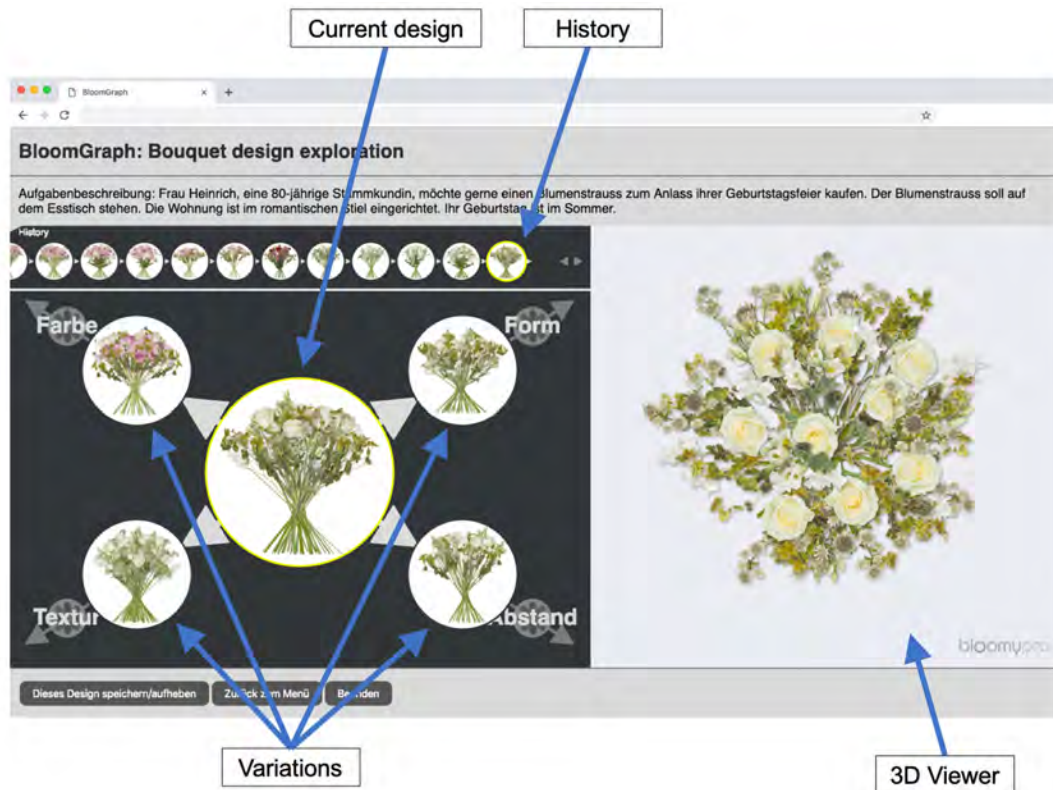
Current design

History

BloomGraph

BloomGraph: Bouquet design exploration

Aufgabenbeschreibung: Frau Heinrich, eine 80-jährige Stammkundin, möchte gerne einen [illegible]lumenstrauss zum Anlass ihrer Geburtstagsfeier kaufen. Der Blumenstrauss soll auf dem Esstisch stehen. Die Wohnung ist im romantischen Stiel eingerichtet. Ihr Geburtstag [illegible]t im Sommer.

History

Farbe

Form

Textur

Abstand

bloomy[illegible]

Dieses Design speichern/aufheben

Zu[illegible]ck zum Menü

Be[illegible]nden

Variations

3D Viewer